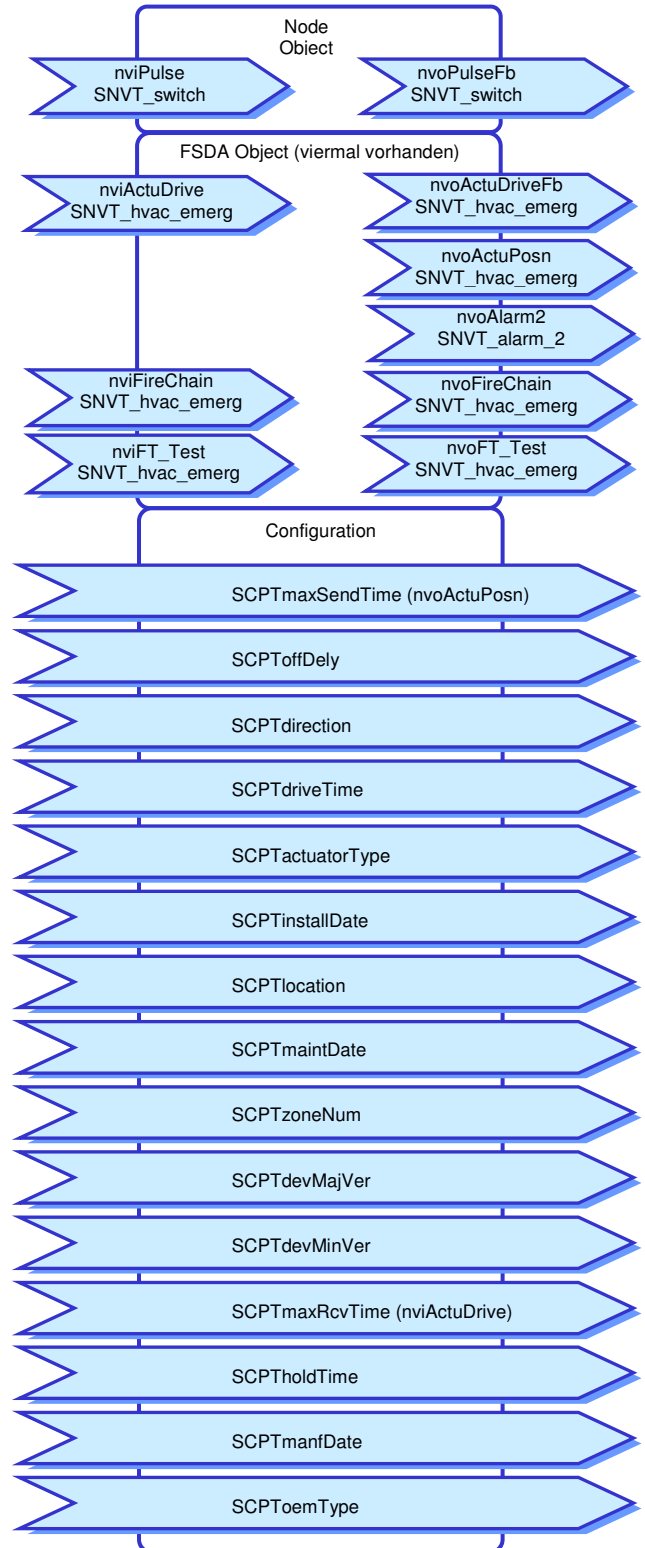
Node Object

nviPulse
SNVT_switch

nvoPulseFb
SNVT_switch

FSDA Object (viermal vorhanden)

nviActuDrive
SNVT_hvac_emerg

nvoActuDriveFb
SNVT_hvac_emerg

nvoActuPosn
SNVT_hvac_emerg

nvoAlarm2
SNVT_alarm_2

nviFireChain
SNVT_hvac_emerg

nvoFireChain
SNVT_hvac_emerg

nviFT_Test
SNVT_hvac_emerg

nvoFT_Test
SNVT_hvac_emerg

Configuration

SCPTmaxSendTime (nvoActuPosn)

SCPToffDely

SCPTdirection

SCPTdriveTime

SCPTactuatorType

SCPTinstallDate

SCPTlocation

SCPTmaintDate

SCPTzoneNum

SCPTdevMajVer

SCPTdevMinVer

SCPTmaxRcvTime (nviActuDrive)

SCPTholdTime

SCPTmanfDate

SCPToemType